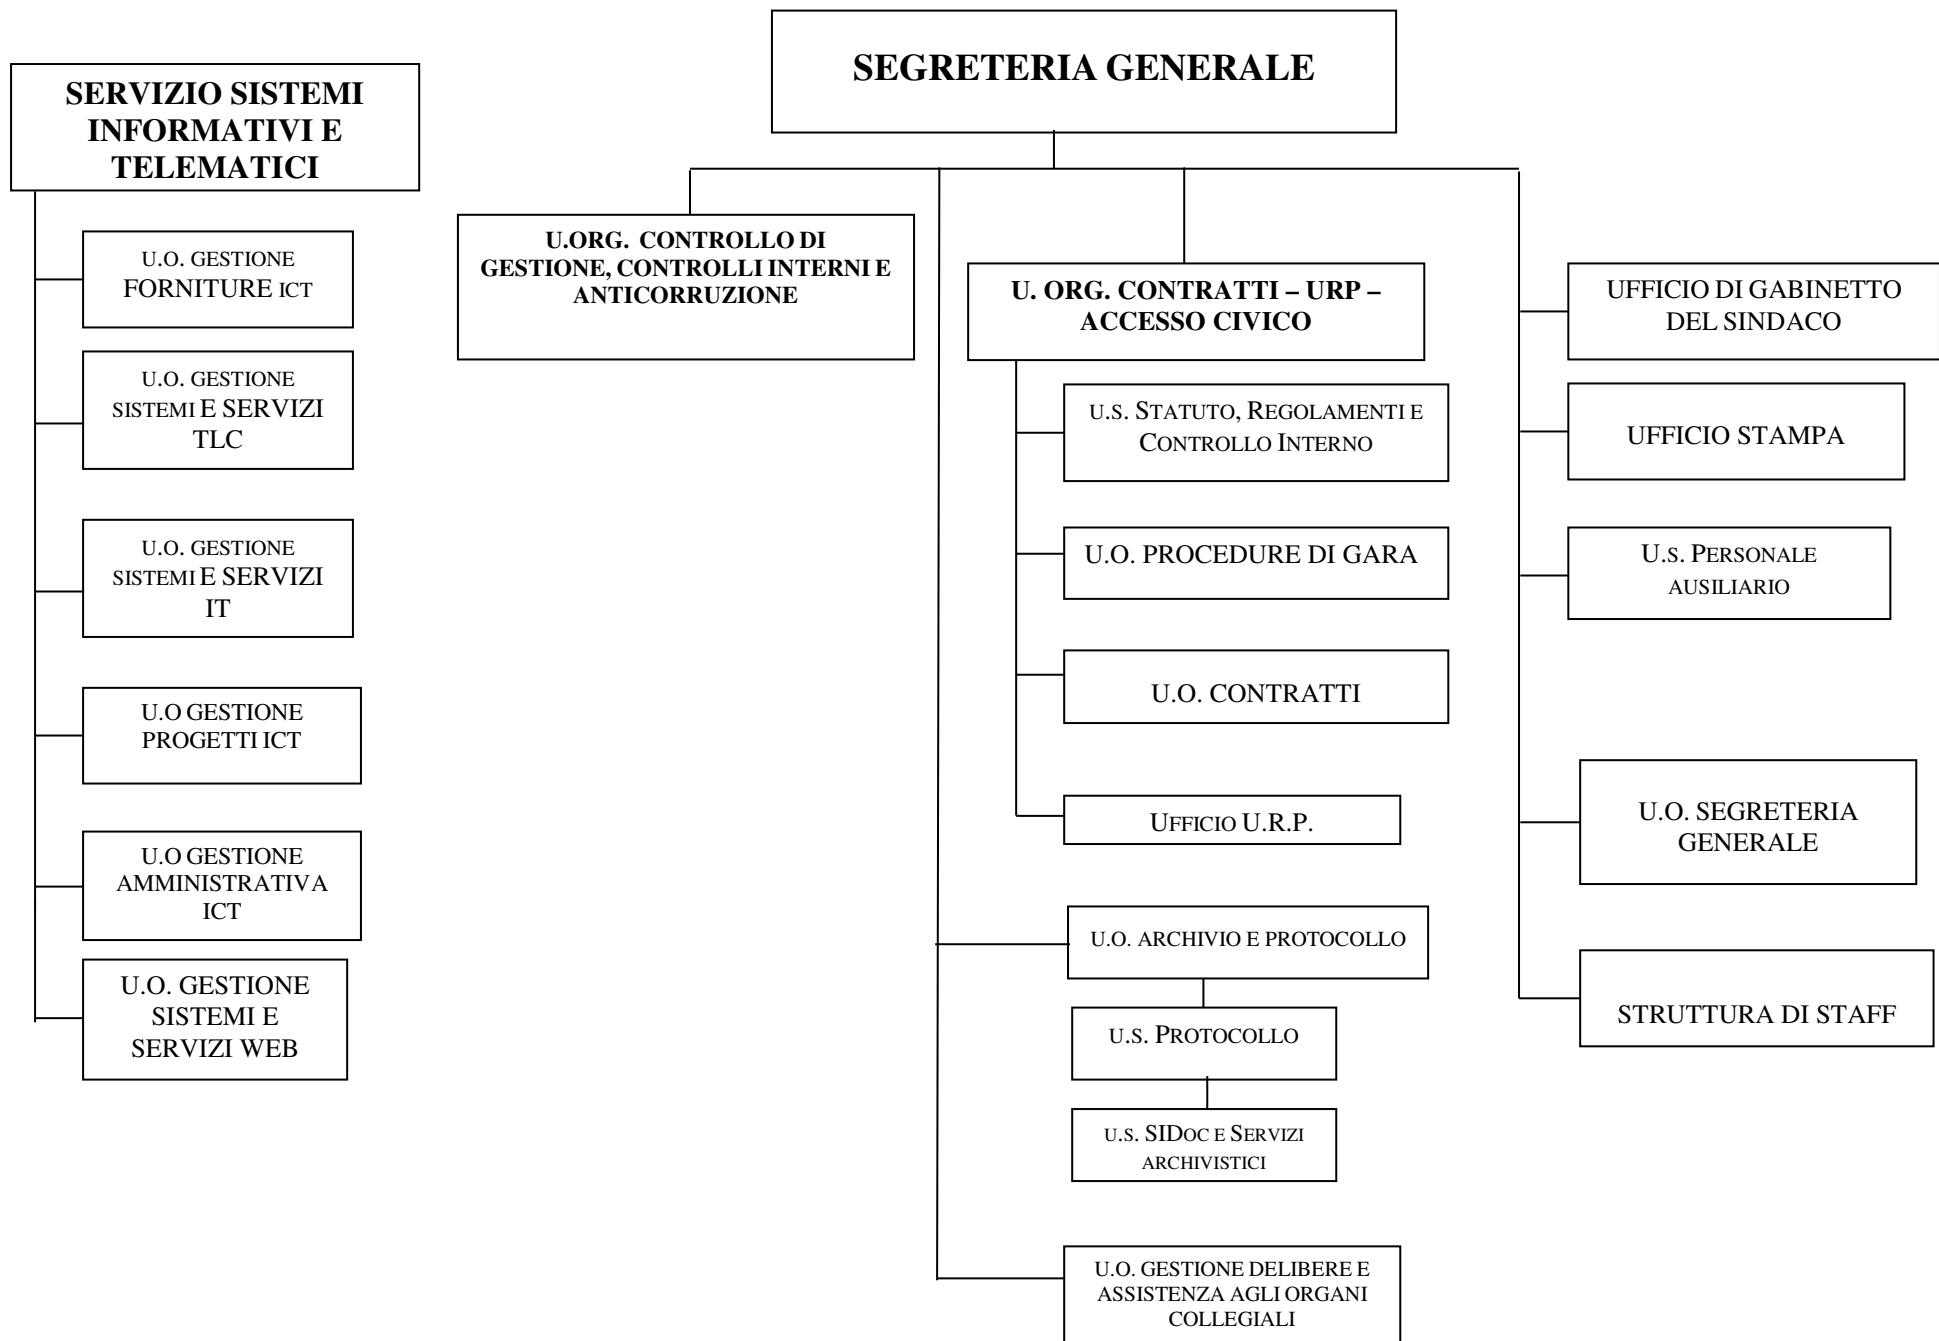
SERVIZIO SISTEMI INFORMATIVI E TELEMATICI

U.O. GESTIONE FORNITURE ICT

U.O. GESTIONE SISTEMI E SERVIZI TLC

U.O. GESTIONE SISTEMI E SERVIZI IT

U.O GESTIONE PROGETTI ICT

U.O GESTIONE AMMINISTRATIVA ICT

U.O. GESTIONE SISTEMI E SERVIZI WEB

SEGRETERIA GENERALE

U.ORG. CONTROLLO DI GESTIONE, CONTROLLI INTERNI E ANTICORRUZIONE

U. ORG. CONTRATTI – URP – ACCESSO CIVICO

U.S. STATUTO, REGOLAMENTI E CONTROLLO INTERNO

U.O. PROCEDURE DI GARA

U.O. CONTRATTI

UFFICIO U.R.P.

U.O. ARCHIVIO E PROTOCOLLO

U.S. PROTOCOLLO

U.S. SIDOC E SERVIZI ARCHIVISTICI

U.O. GESTIONE DELIBERE E ASSISTENZA AGLI ORGANI COLLEGIALI

UFFICIO DI GABINETTO DEL SINDACO

UFFICIO STAMPA

U.S. PERSONALE AUSILIARIO

U.O. SEGRETERIA GENERALE

STRUTTURA DI STAFF